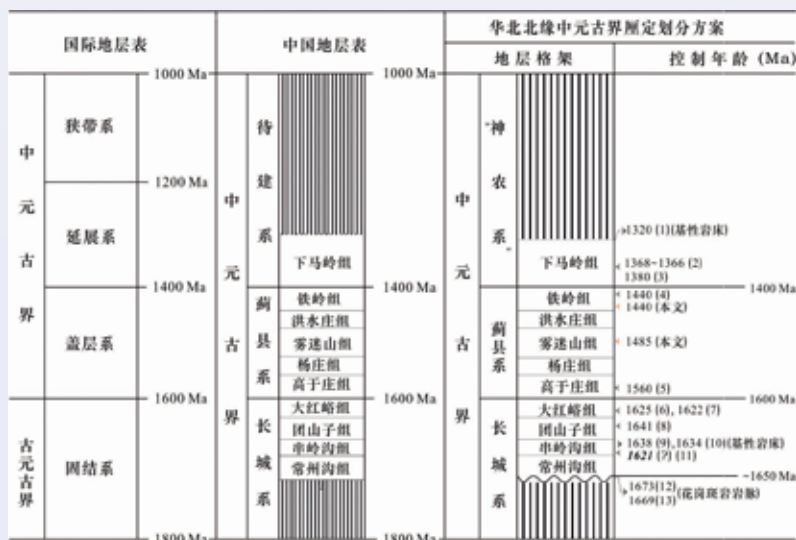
| 国际地层表 | | | 中国地层表 | | | 华北北缘中元古界厘定划分方案 | | |
|---|---|---|---|---|---|---|---|---|
| | | | | | | 地层格架 | | 控制年龄 (Ma) |
| 中元古界 | 狭带系 | 1000 Ma | 中元古界 | 待建系 | | 1000 Ma | 中元古界 | "神农系" | | |
| | 延展系 | 1200 Ma | | | 下马岭组 | | | | 下马岭组 | 1320 (1)(基性岩床) 1368~1366 (2) 1380 (3) |
| | 盖层系 | 1400 Ma | | 蓟县系 | 铁岭组 | 1400 Ma | | 蓟县系 | 铁岭组 | 1440 (4) 1440 (本文) |
| | | | | | 洪水庄组 | | | | 洪水庄组 | |
| | | | | | 雾迷山组 | | | | 雾迷山组 | 1485 (本文) |
| | | | | | 杨庄组 | | | | 杨庄组 | |
| | | | | | 高于庄组 | | | | 高于庄组 | 1560 (5) |
| 古元古界 | 固结系 | 1600 Ma | | 长城系 | 大红峪组 | 1600 Ma | | 长城系 | 大红峪组 | 1625 (6), 1622 (7) |
| | | | | | 团山子组 | | | | 团山子组 | 1641 (8) |
| | | | | | 串岭沟组 | | | | 串岭沟组 | 1638 (9), 1634 (10)(基性岩床) 1621 (?) (11) |
| | | | | | 常州沟组 | | | | 常州沟组 | ~1650 Ma |
| | | 1800 Ma | | | | 1800 Ma | | | | 1673(12) 1669(13) (花岗斑岩岩脉) |

1400 Ma
1600 Ma